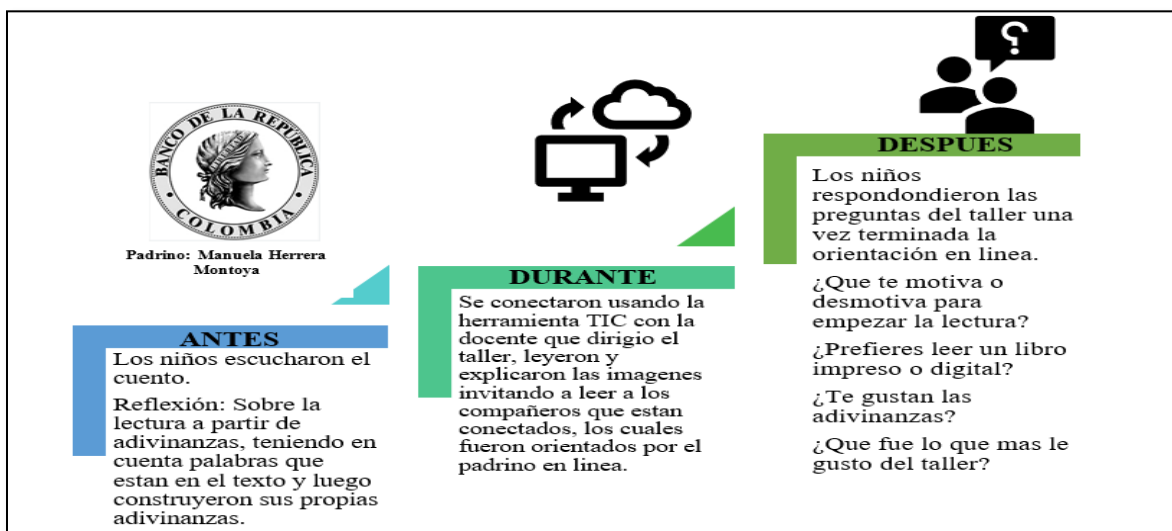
BANCO DE LA REPÚBLICA COLOMBIA

Padrino: Manuela Herrera Montoya

ANTES

Los niños escucharon el cuento.

Reflexión: Sobre la lectura a partir de adivinanzas, teniendo en cuenta palabras que estan en el texto y luego construyeron sus propias adivinanzas.

DURANTE

Se conectaron usando la herramienta TIC con la docente que dirigio el taller, leyeron y explicaron las imagenes invitando a leer a los compañeros que estan conectados, los cuales fueron orientados por el padrino en linea.

DESPUES

Los niños respondondieron las preguntas del taller una vez terminada la orientación en linea.

¿Que te motiva o desmotiva para empezar la lectura?

¿Prefieres leer un libro impreso o digital?

¿Te gustan las adivinanzas?

¿Que fue lo que mas le gusto del taller?